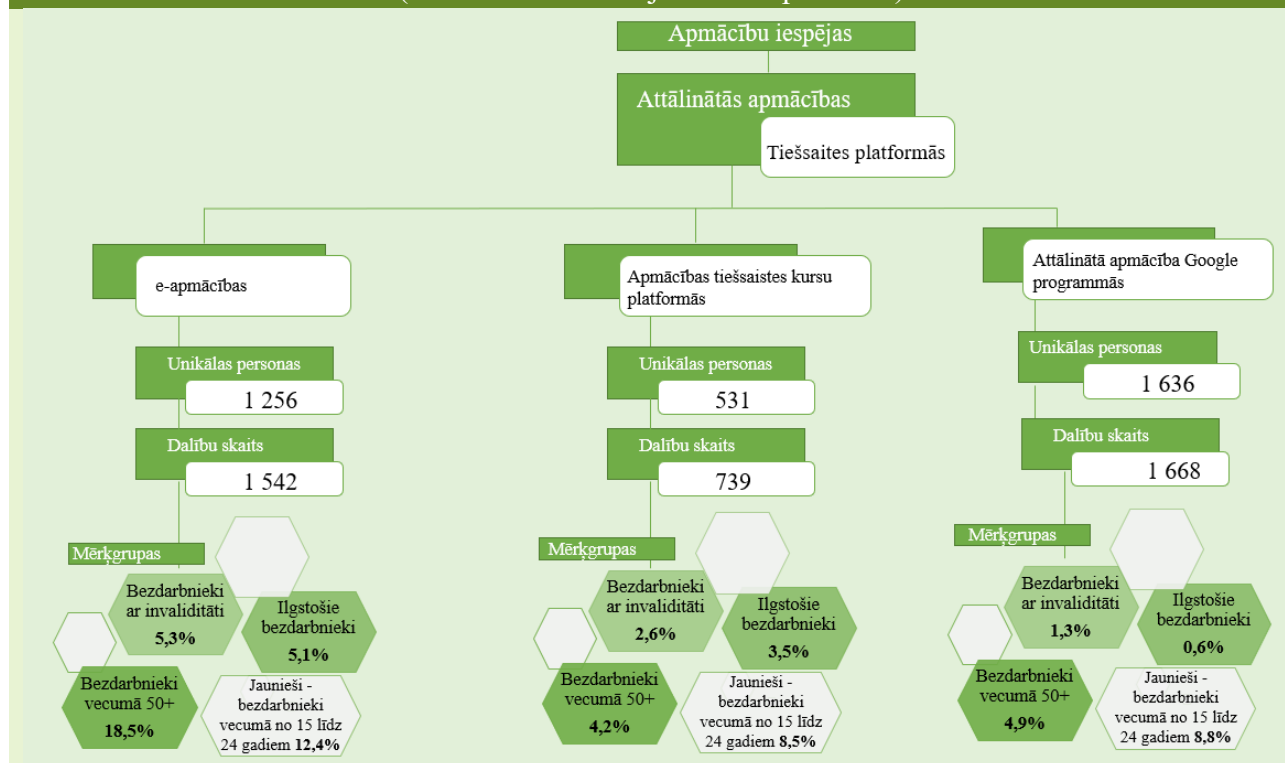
Apmācību iespējas

Attālinātās apmācības

Tiešsaites platformās

e-apmācības

Unikālas personas

1 256

Dalību skaits

1 542

Mērķgrupas

Bezdarbnieki ar invaliditāti 5,3%

Ilgstošie bezdarbnieki 5,1%

Bezdarbnieki vecumā 50+ 18,5%

Jaunieši - bezdarbnieki vecumā no 15 līdz 24 gadiem 12,4%

Apmācības tiešsaistes kursu platformās

Unikālas personas

531

Dalību skaits

739

Mērķgrupas

Bezdarbnieki ar invaliditāti 2,6%

Ilgstošie bezdarbnieki 3,5%

Bezdarbnieki vecumā 50+ 4,2%

Jaunieši - bezdarbnieki vecumā no 15 līdz 24 gadiem 8,5%

Attālinātā apmācība Google programmās

Unikālas personas

1 636

Dalību skaits

1 668

Mērķgrupas

Bezdarbnieki ar invaliditāti 1,3%

Ilgstošie bezdarbnieki 0,6%

Bezdarbnieki vecumā 50+ 4,9%

Jaunieši - bezdarbnieki vecumā no 15 līdz 24 gadiem 8,8%